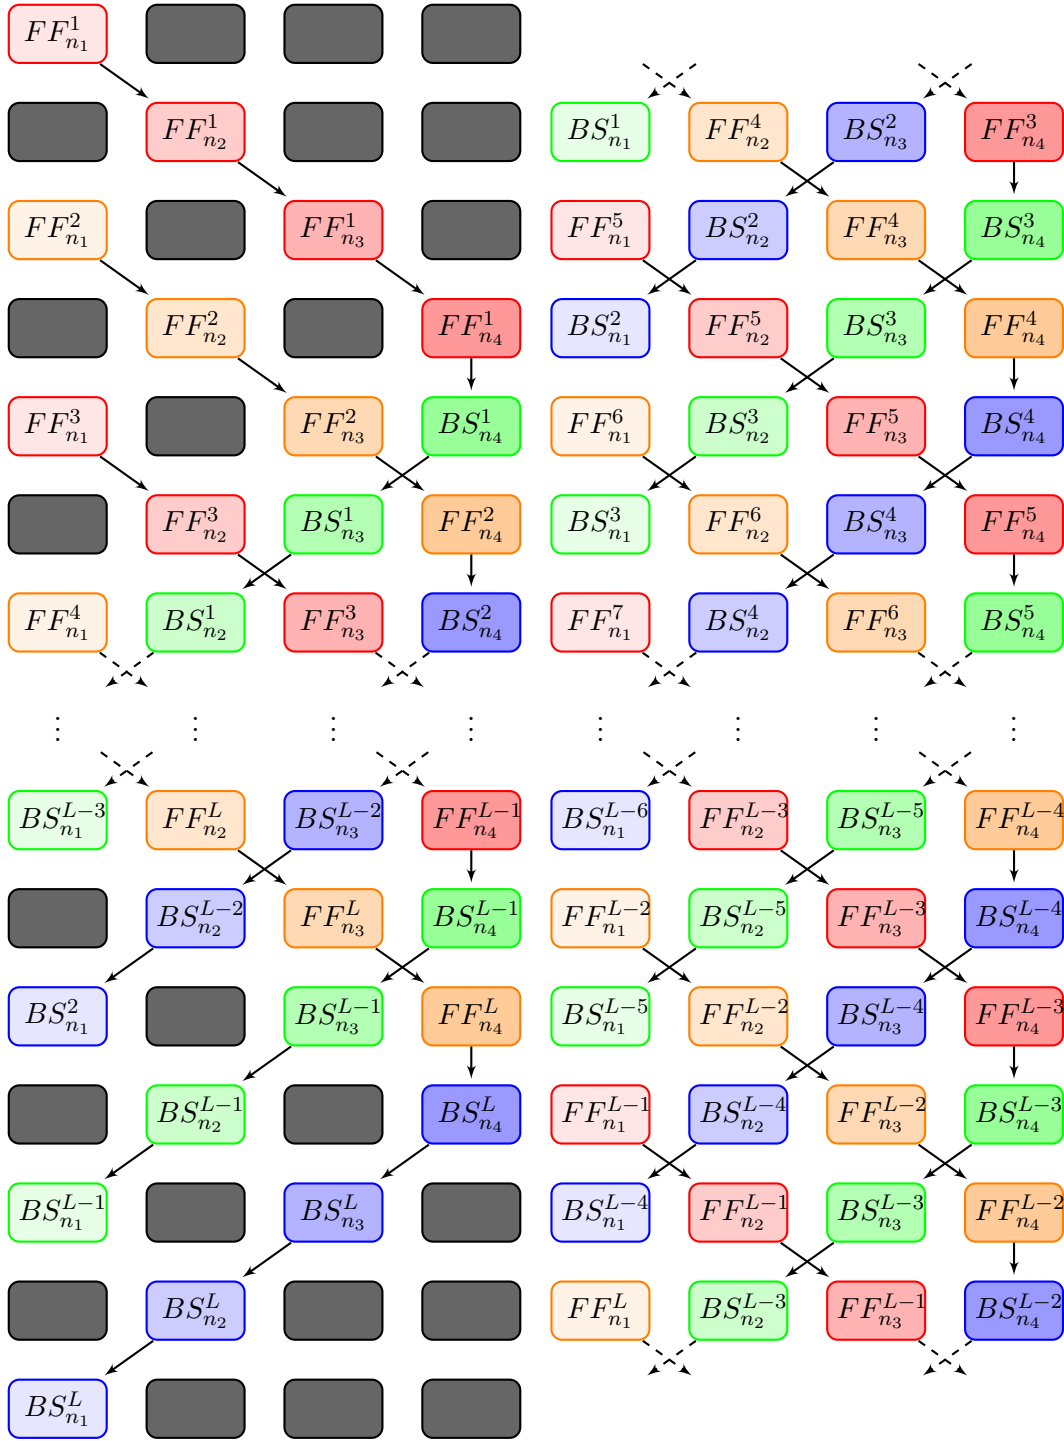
$FF^1_{n_1}$

$FF^1_{n_2}$

$BS^1_{n_1}$ $FF^4_{n_2}$ $BS^2_{n_3}$ $FF^3_{n_4}$

$FF^2_{n_1}$ $FF^1_{n_3}$

$FF^5_{n_1}$ $BS^2_{n_2}$ $FF^4_{n_3}$ $BS^3_{n_4}$

$FF^2_{n_2}$ $FF^1_{n_4}$

$BS^2_{n_1}$ $FF^5_{n_2}$ $BS^3_{n_3}$ $FF^4_{n_4}$

$FF^3_{n_1}$ $FF^2_{n_3}$ $BS^1_{n_4}$

$FF^6_{n_1}$ $BS^3_{n_2}$ $FF^5_{n_3}$ $BS^4_{n_4}$

$FF^3_{n_2}$ $BS^1_{n_3}$ $FF^2_{n_4}$

$BS^3_{n_1}$ $FF^6_{n_2}$ $BS^4_{n_3}$ $FF^5_{n_4}$

$FF^4_{n_1}$ $BS^1_{n_2}$ $FF^3_{n_3}$ $BS^2_{n_4}$

$FF^7_{n_1}$ $BS^4_{n_2}$ $FF^6_{n_3}$ $BS^5_{n_4}$

$\vdots$ $\vdots$ $\vdots$ $\vdots$ $\vdots$ $\vdots$ $\vdots$ $\vdots$

$BS^{L-3}_{n_1}$ $FF^L_{n_2}$ $BS^{L-2}_{n_3}$ $FF^{L-1}_{n_4}$

$BS^{L-6}_{n_1}$ $FF^{L-3}_{n_2}$ $BS^{L-5}_{n_3}$ $FF^{L-4}_{n_4}$

$BS^{L-2}_{n_2}$ $FF^L_{n_3}$ $BS^{L-1}_{n_4}$

$FF^{L-2}_{n_1}$ $BS^{L-5}_{n_2}$ $FF^{L-3}_{n_3}$ $BS^{L-4}_{n_4}$

$BS^2_{n_1}$ $BS^{L-1}_{n_3}$ $FF^L_{n_4}$

$BS^{L-5}_{n_1}$ $FF^{L-2}_{n_2}$ $BS^{L-4}_{n_3}$ $FF^{L-3}_{n_4}$

$BS^{L-1}_{n_2}$ $BS^L_{n_4}$

$FF^{L-1}_{n_1}$ $BS^{L-4}_{n_2}$ $FF^{L-2}_{n_3}$ $BS^{L-3}_{n_4}$

$BS^{L-1}_{n_1}$ $BS^L_{n_3}$

$BS^{L-4}_{n_1}$ $FF^{L-1}_{n_2}$ $BS^{L-3}_{n_3}$ $FF^{L-2}_{n_4}$

$BS^L_{n_2}$

$FF^L_{n_1}$ $BS^{L-3}_{n_2}$ $FF^{L-1}_{n_3}$ $BS^{L-2}_{n_4}$

$BS^L_{n_1}$